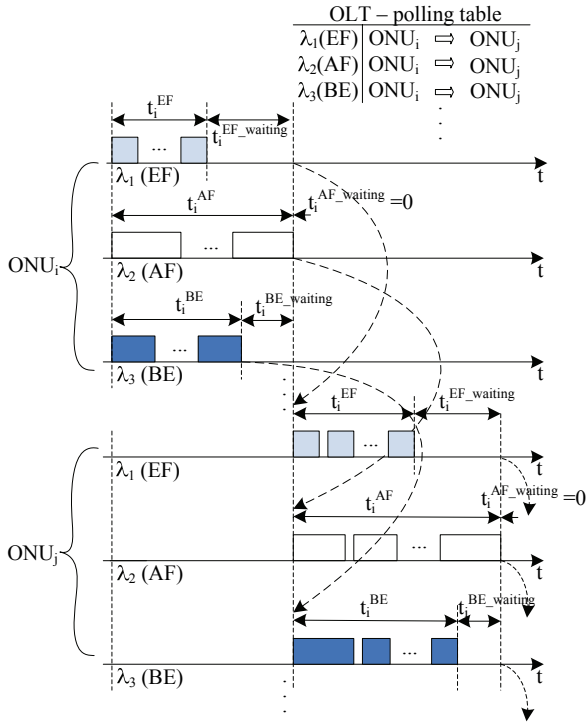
OLT – polling table

| | |
|---|---|
| $\lambda_1$(EF) | ONU$_i$ $\Rightarrow$ ONU$_j$ |
| $\lambda_2$(AF) | ONU$_i$ $\Rightarrow$ ONU$_j$ |
| $\lambda_3$(BE) | ONU$_i$ $\Rightarrow$ ONU$_j$ |

$t_i^{EF}$ $t_i^{EF\_waiting}$
...
$\lambda_1$ (EF) t
$t_i^{AF}$ $t_i^{AF\_waiting}=0$
...
ONU$_i$
$\lambda_2$ (AF) t
$t_i^{BE}$ $t_i^{BE\_waiting}$
...
$\lambda_3$ (BE) t

$t_i^{EF}$ $t_i^{EF\_waiting}$
...
$\lambda_1$ (EF) t
$t_i^{AF}$ $t_i^{AF\_waiting}=0$
ONU$_j$
...
$\lambda_2$ (AF) t
$t_i^{BE}$ $t_i^{BE\_waiting}$
...
$\lambda_3$ (BE) t